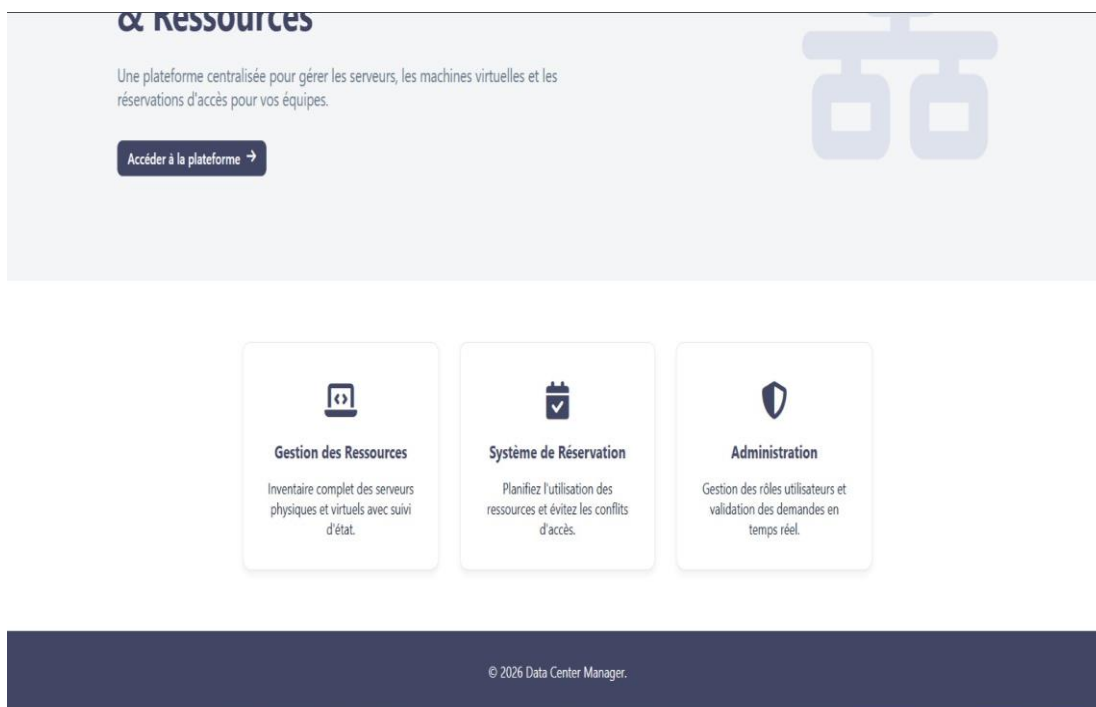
& Ressources

Une plateforme centralisée pour gérer les serveurs, les machines virtuelles et les réservations d'accès pour vos équipes.

Accéder à la plateforme →

Gestion des Ressources

Inventaire complet des serveurs physiques et virtuels avec suivi d'état.

Système de Réservation

Planifiez l'utilisation des ressources et évitez les conflits d'accès.

Administration

Gestion des rôles utilisateurs et validation des demandes en temps réel.

© 2026 Data Center Manager.